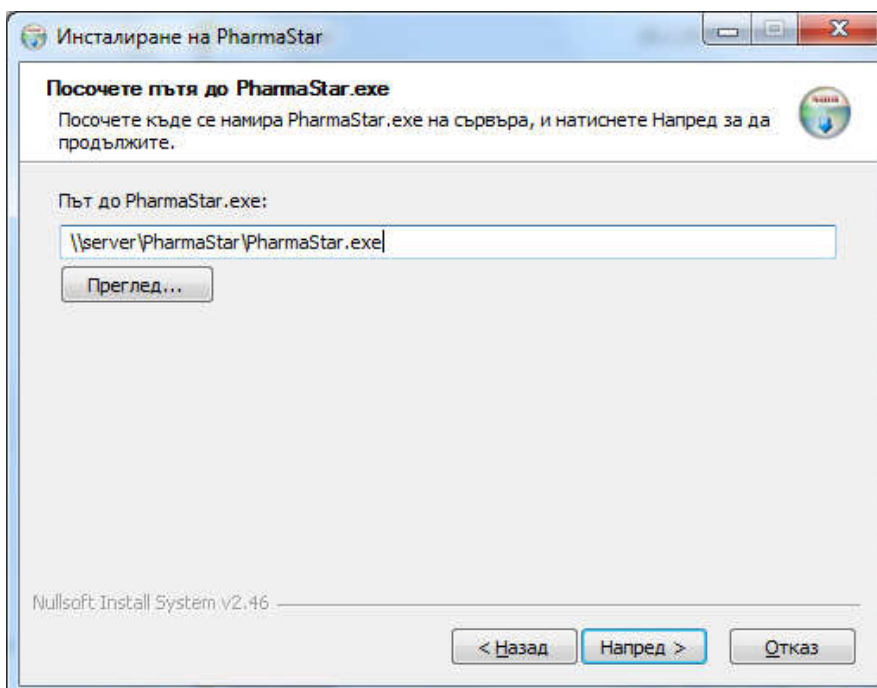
Инсталиране на PharmaStar

Посочете пътя до PharmaStar.exe

Посочете къде се намира PharmaStar.exe на сървъра, и натиснете Напред за да продължите.

Път до PharmaStar.exe:

\\server\PharmaStar\PharmaStar.exe

Преглед...

Nullsoft Install System v2.46

< Назад

Напред >

Отказ